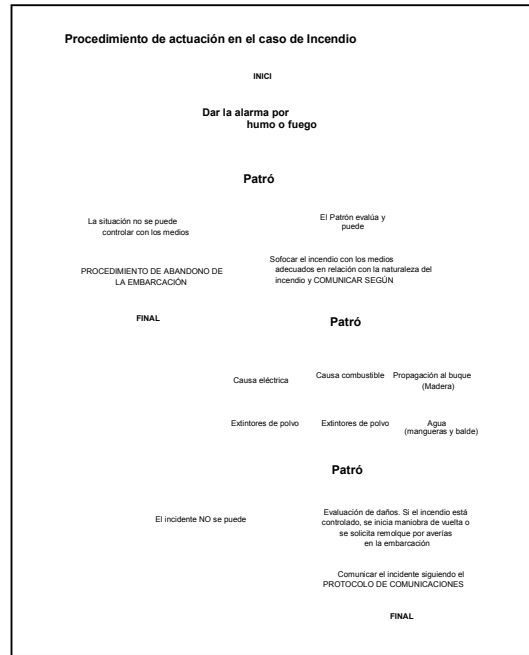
Procedimiento de actuación en el caso de Incendio

INICI

Dar la alarma por humo o fuego

Patró

La situación no se puede controlar con los medios

El Patrón evalúa y puede

PROCEDIMIENTO DE ABANDONO DE LA EMBARCACIÓN

Sofocar el incendio con los medios adecuados en relación con la naturaleza del incendio y COMUNICAR SEGÚN

FINAL

Patró

Causa eléctrica

Causa combustible

Propagación al buque (Madera)

Extintores de polvo

Extintores de polvo

Agua (mangueras y balde)

Patró

El incidente NO se puede

Evaluación de daños. Si el incendio está controlado, se inicia maniobra de vuelta o se solicita remolque por averías en la embarcación

Comunicar el incidente siguiendo el PROTOCOLO DE COMUNICACIONES

FINAL